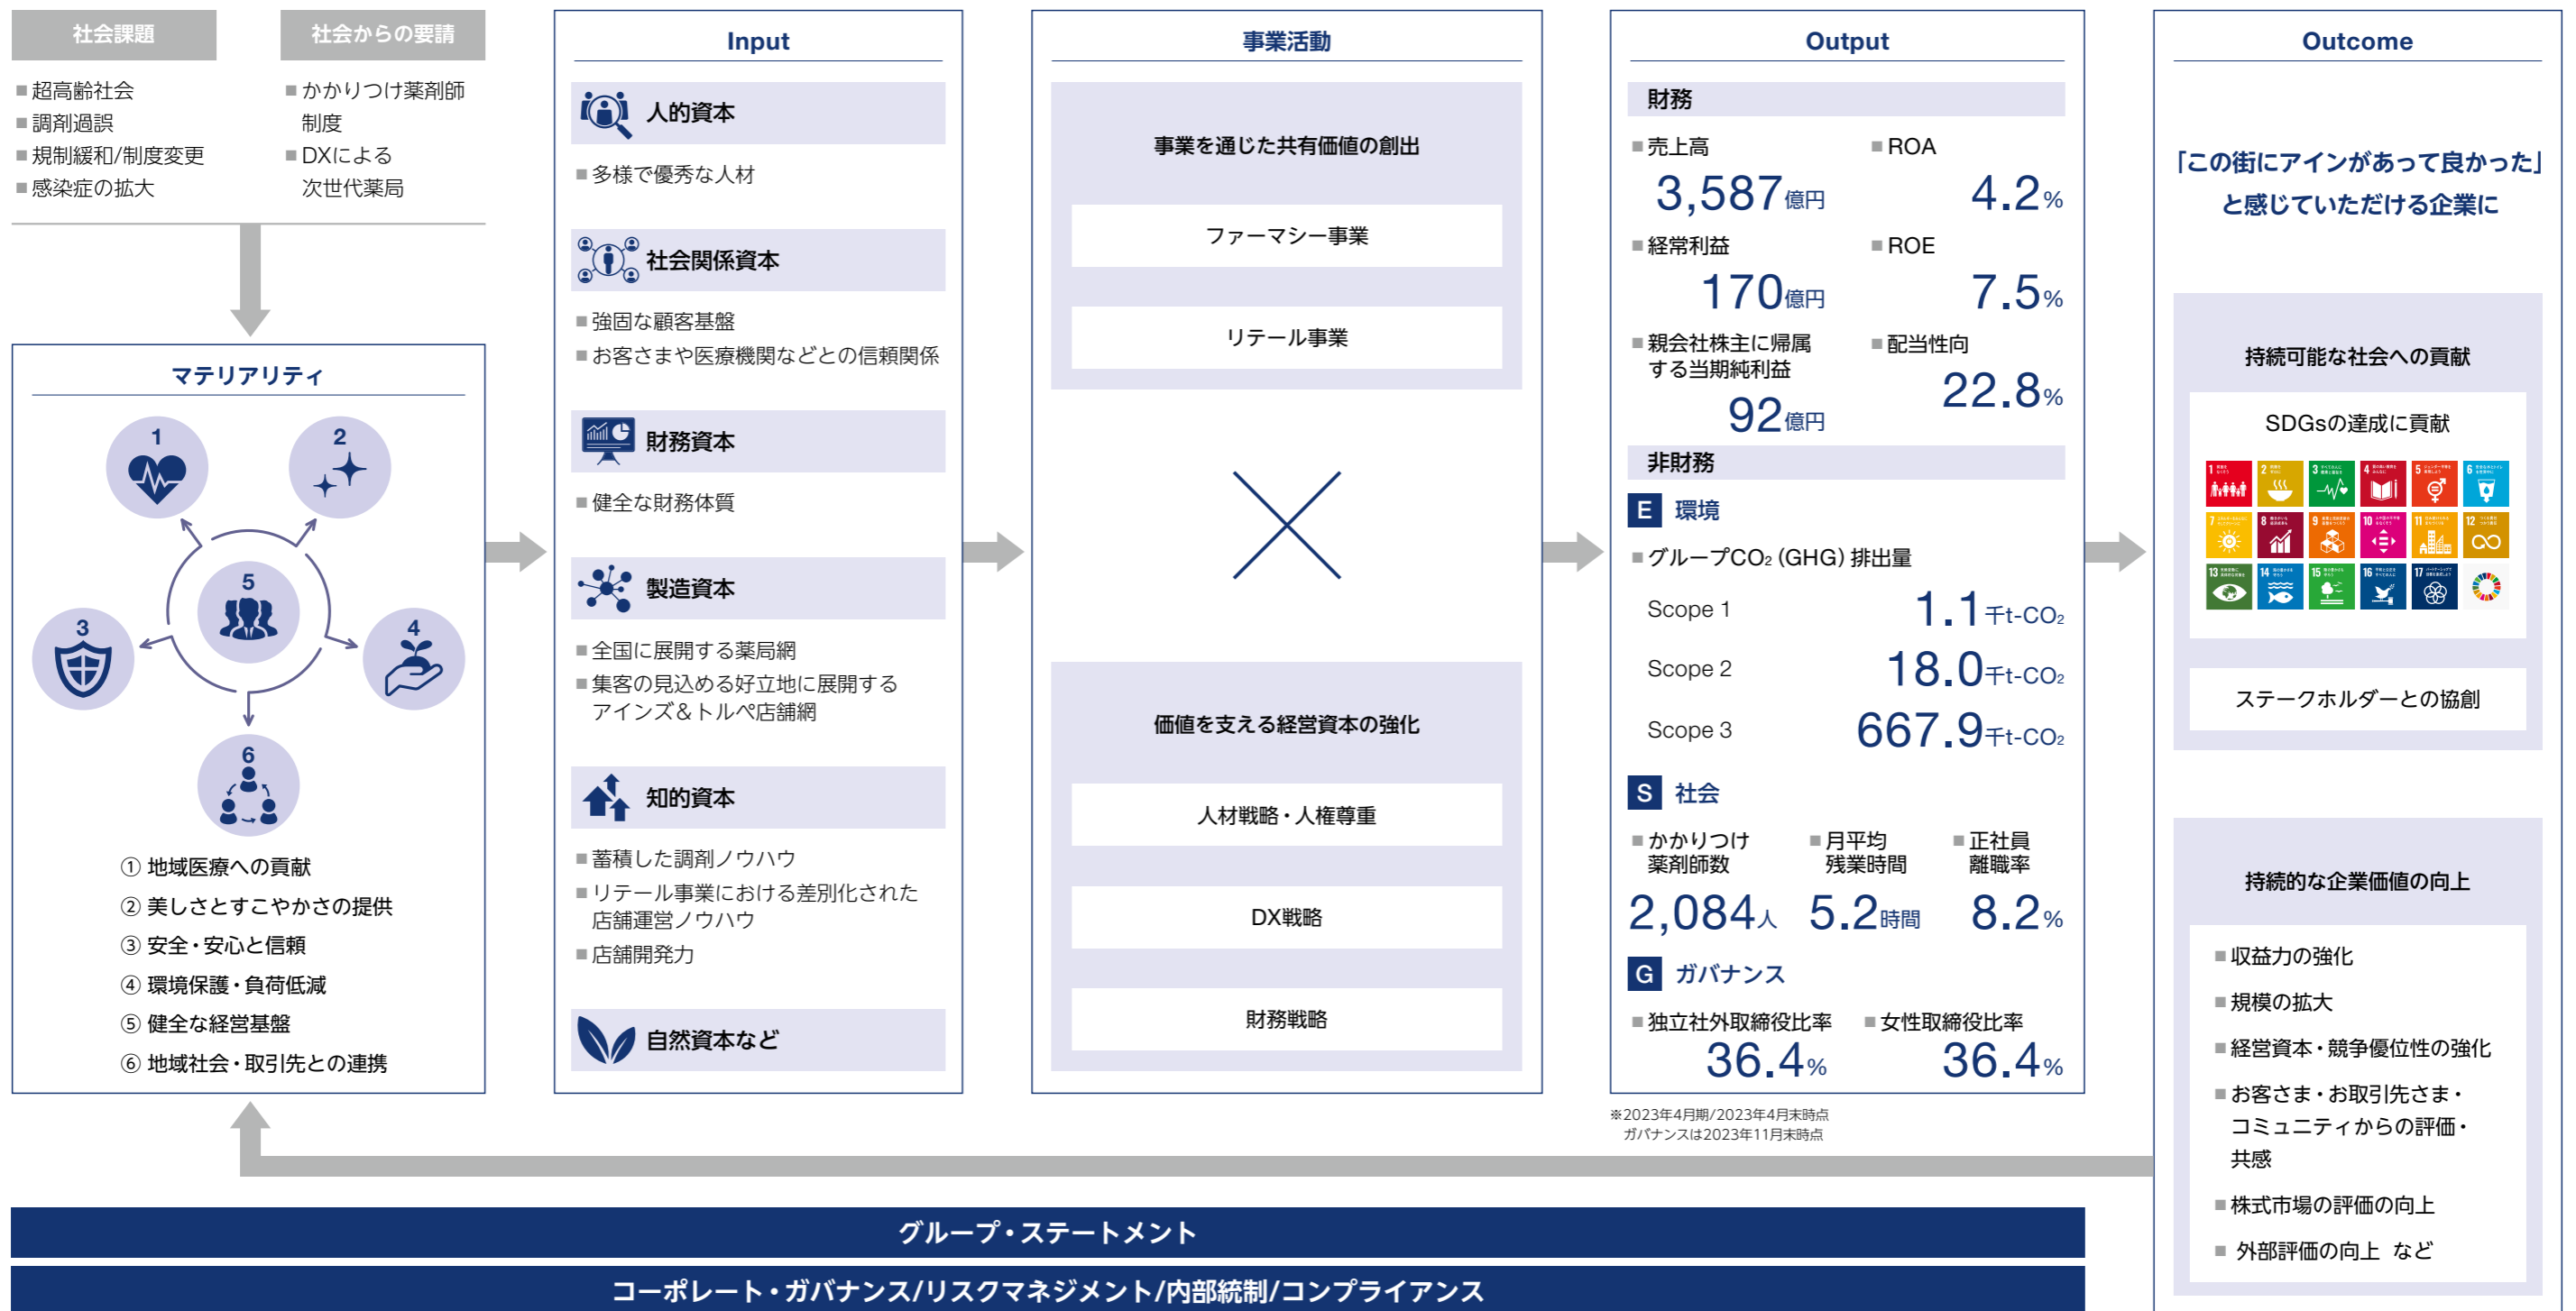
社会課題

■超高齢社会
■調剤過誤
■規制緩和/制度変更
■感染症の拡大

社会からの要請

■かかりつけ薬剤師制度
■DXによる次世代薬局

マテリアリティ

1 2 3 4 5 6

① 地域医療への貢献
② 美しさとすこやかさの提供
③ 安全・安心と信頼
④ 環境保護・負荷低減
⑤ 健全な経営基盤
⑥ 地域社会・取引先との連携

Input

人的資本
■多様で優秀な人材

社会関係資本
■強固な顧客基盤
■お客さまや医療機関などとの信頼関係

財務資本
■健全な財務体質

製造資本
■全国に展開する薬局網
■集客の見込める好立地に展開するアインズ＆トルペ店舗網

知的資本
■蓄積した調剤ノウハウ
■リテール事業における差別化された店舗運営ノウハウ
■店舗開発力

自然資本など

事業活動

事業を通じた共有価値の創出

ファーマシー事業

リテール事業

価値を支える経営資本の強化

人材戦略・人権尊重

DX戦略

財務戦略

Output

財務

■売上高
3,587億円
■ROA
4.2%
■経常利益
170億円
■ROE
7.5%
■親会社株主に帰属する当期純利益
92億円
■配当性向
22.8%

非財務

E 環境
■グループ$CO_2$ (GHG) 排出量
Scope 1 1.1千t-$CO_2$
Scope 2 18.0千t-$CO_2$
Scope 3 667.9千t-$CO_2$

S 社会
■かかりつけ薬剤師数
2,084人
■月平均残業時間
5.2時間
■正社員離職率
8.2%

G ガバナンス
■独立社外取締役比率
36.4%
■女性取締役比率
36.4%

※2023年4月期/2023年4月末時点
ガバナンスは2023年11月末時点

Outcome

「この街にアインがあって良かった」と感じていただける企業に

持続可能な社会への貢献

SDGsの達成に貢献

ステークホルダーとの協創

持続的な企業価値の向上

■収益力の強化
■規模の拡大
■経営資本・競争優位性の強化
■お客さま・お取引先さま・コミュニティからの評価・共感
■株式市場の評価の向上
■ 外部評価の向上 など

グループ・ステートメント

コーポレート・ガバナンス/リスクマネジメント/内部統制/コンプライアンス